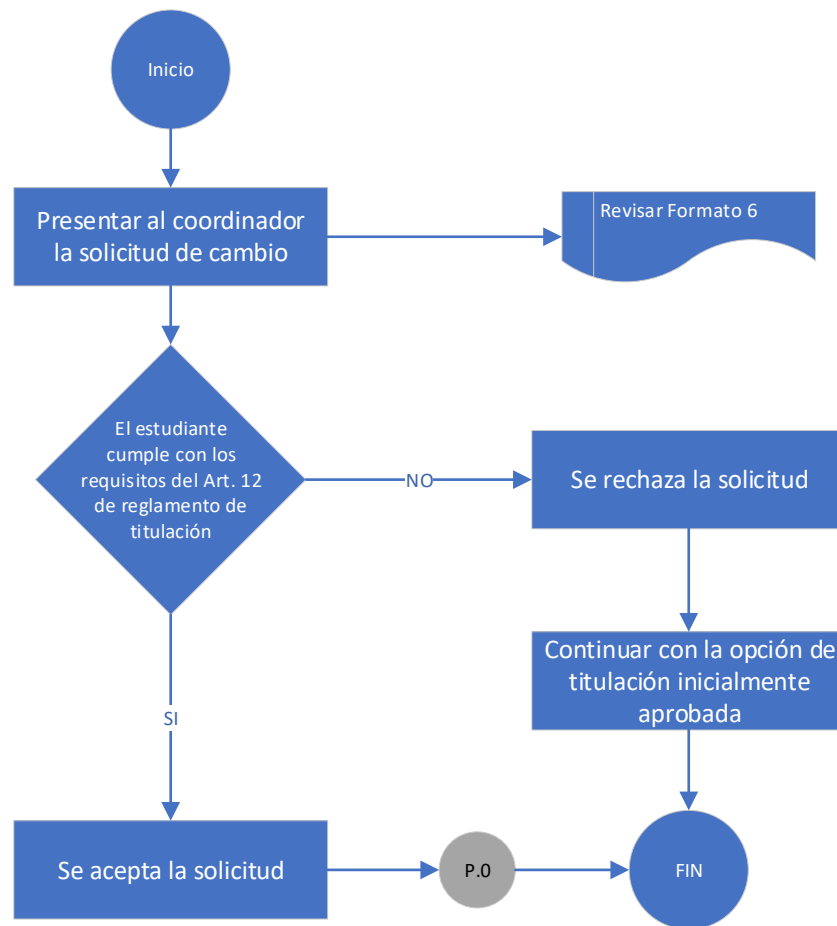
Inicio

Presentar al coordinador la solicitud de cambio

Revisar Formato 6

El estudiante cumple con los requisitos del Art. 12 de reglamento de titulación

NO

Se rechaza la solicitud

Continuar con la opción de titulación inicialmente aprobada

SI

Se acepta la solicitud

P.0

FIN